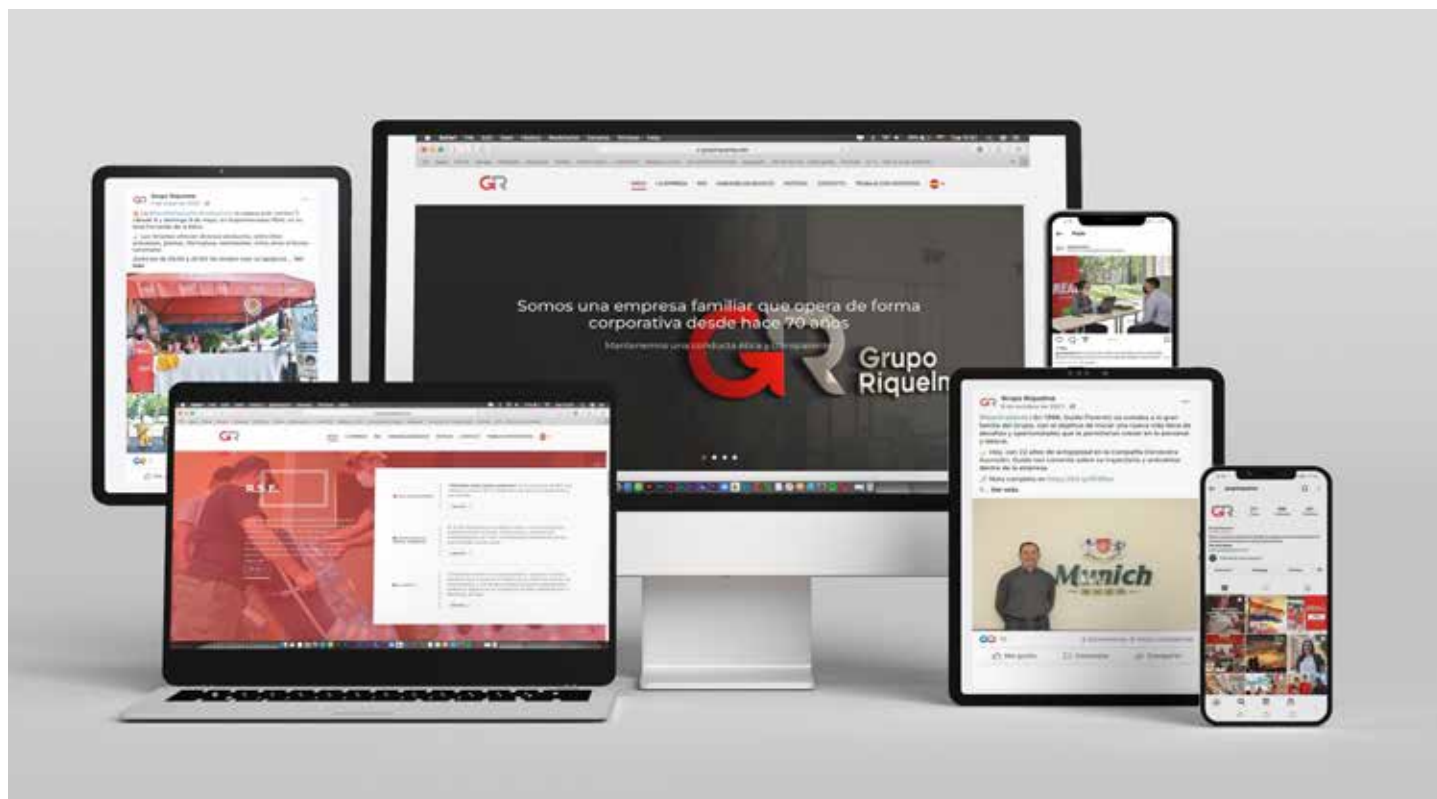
GR

Somos una empresa familiar que opera de forma corporativa desde hace 70 años

Mantenemos una conducta ética y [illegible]

Grupo Riquelm

Grupo Riquelme

R.S.E.

Grupo Riquelme

Munich

Me gusta

Comentar

Compartir